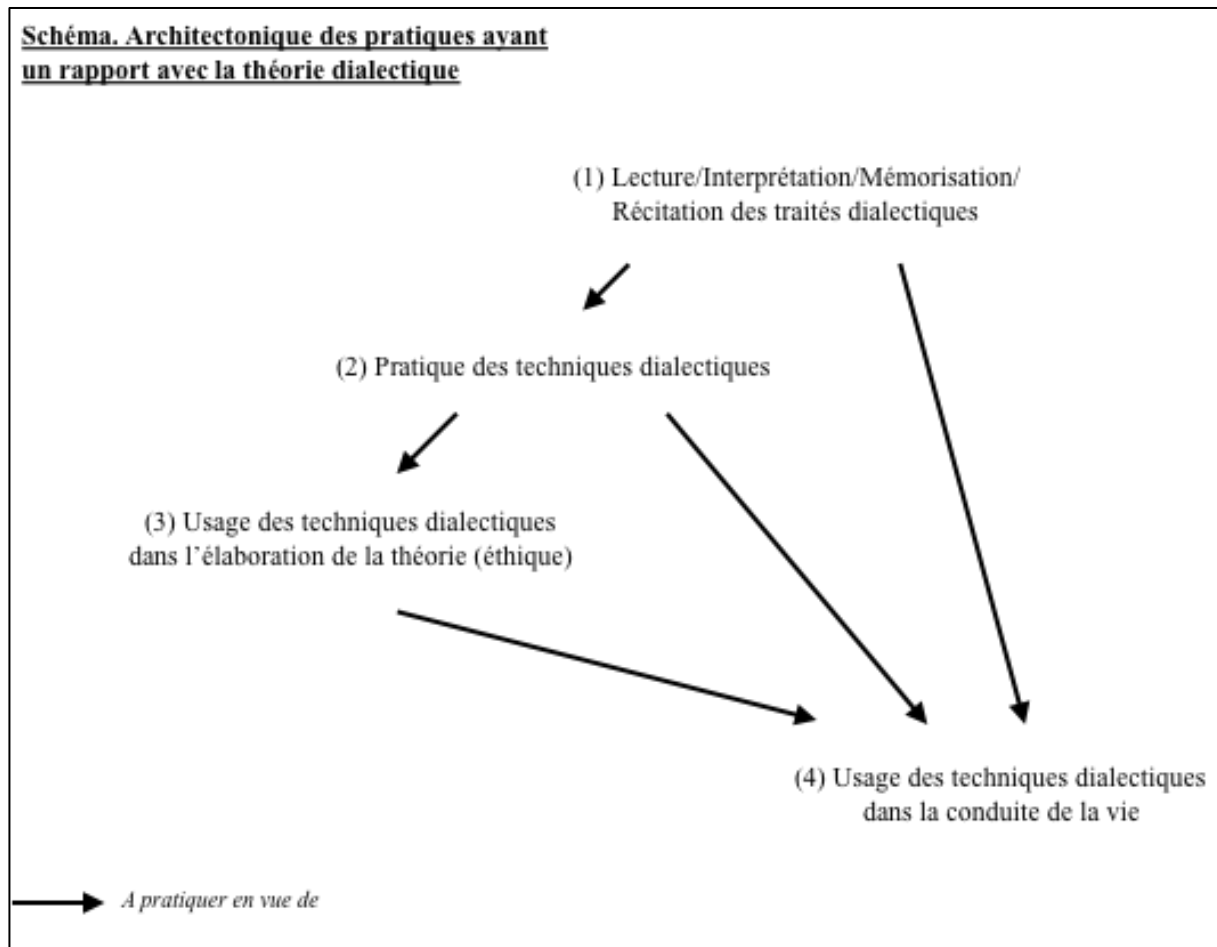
Schéma. Architectonique des pratiques ayant un rapport avec la théorie dialectique

(1) Lecture/Interprétation/Mémorisation/ Récitation des traités dialectiques

(2) Pratique des techniques dialectiques

(3) Usage des techniques dialectiques dans l'élaboration de la théorie (éthique)

(4) Usage des techniques dialectiques dans la conduite de la vie

A pratiquer en vue de